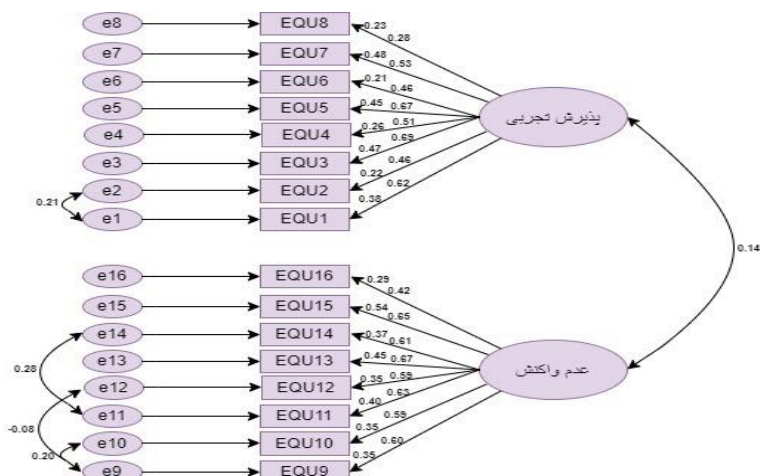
e8
EQU8
0.23
0.28
e7
EQU7
0.48
0.53
e6
EQU6
0.21
0.46
e5
EQU5
0.45
0.67
e4
EQU4
0.26
0.51
e3
EQU3
0.47
0.69
e2
EQU2
0.22
0.46
0.21
e1
EQU1
0.38
0.62
پذیرش تجربی
0.14
e16
EQU16
0.29
0.42
e15
EQU15
0.54
0.65
e14
EQU14
0.37
0.61
e13
EQU13
0.45
0.67
0.28
e12
EQU12
0.35
0.59
عدم واکنش
e11
EQU11
0.40
0.63
-0.08
e10
EQU10
0.35
0.59
0.20
e9
EQU9
0.35
0.60